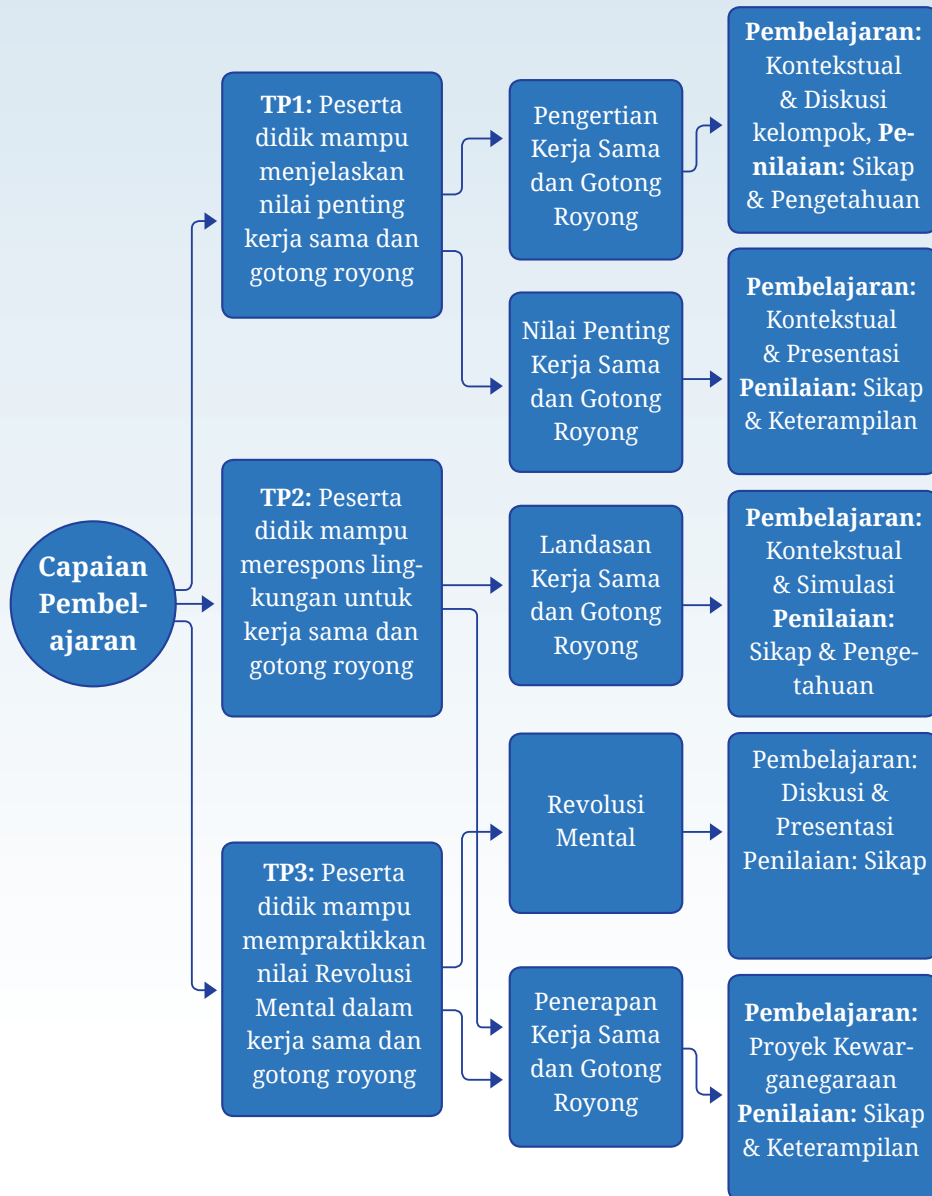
Capaian Pembelajaran

TP1: Peserta didik mampu menjelaskan nilai penting kerja sama dan gotong royong

Pengertian Kerja Sama dan Gotong Royong

Pembelajaran: Kontekstual & Diskusi kelompok, Penilaian: Sikap & Pengetahuan

Nilai Penting Kerja Sama dan Gotong Royong

Pembelajaran: Kontekstual & Presentasi Penilaian: Sikap & Keterampilan

TP2: Peserta didik mampu merespons lingkungan untuk kerja sama dan gotong royong

Landasan Kerja Sama dan Gotong Royong

Pembelajaran: Kontekstual & Simulasi Penilaian: Sikap & Pengetahuan

Revolusi Mental

Pembelajaran: Diskusi & Presentasi Penilaian: Sikap

TP3: Peserta didik mampu mempraktikkan nilai Revolusi Mental dalam kerja sama dan gotong royong

Penerapan Kerja Sama dan Gotong Royong

Pembelajaran: Proyek Kewarganegaraan Penilaian: Sikap & Keterampilan